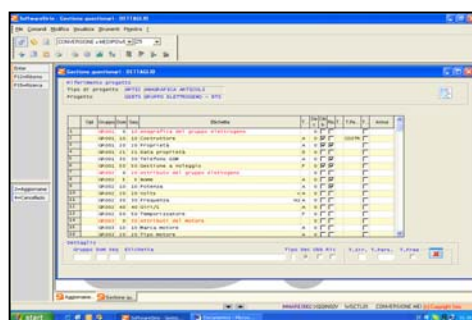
Softwarelinx - Gestione questionari - 0571163.IE

File Comandi Modifica Visualizza Strumenti Finestra ?

CONVERSIONE e MODIFICHE

Gestione questionari - 0571163.IE

Riferimento progetto
Tipo di progetto ANTEI ANAGRAFICA ARTICOLI
Progetto GESTO GRUPPO ELETTROGENO - RTI

| Opt | Gruppo | Dom | Seq | Etichetta | T. | O. | Vis. | Rq | T.Pa. | S. | Attivo |
|---|---|---|---|---|---|---|---|---|---|---|---|
| 1 | GR001 | 0 | 10 | Anagrafica del gruppo elettrogeno | | | | | | | |
| 2 | GR001 | 21 | 10 | Costruttore | | | | | | | |
| 3 | GR001 | 21 | 20 | Proprietà | | | | | | | |
| 4 | GR001 | 21 | 30 | Data proprietà | | | | | | | |
| 5 | GR001 | 21 | 40 | Telefono GSM | | | | | | | |
| 6 | GR001 | 21 | 50 | Gestione a noleggio | | | | | | | |
| 7 | GR002 | 0 | 10 | Attributi del gruppo elettrogeno | | | | | | | |
| 8 | GR002 | 1 | 0 | Nome | | | | | | | |
| 9 | GR002 | 30 | 10 | Potenza | | | | | | | |
| 10 | GR002 | 30 | 20 | Volta | | | | | | | |
| 11 | GR002 | 30 | 30 | Frequenza | | | | | | | |
| 12 | GR002 | 30 | 40 | Giri/1 | | | | | | | |
| 13 | GR002 | 30 | 50 | Temporizzatore | | | | | | | |
| 14 | GR003 | 0 | 10 | Attributi del motore | | | | | | | |
| 15 | GR003 | 31 | 10 | Marca motore | | | | | | | |
| 16 | GR003 | 31 | 20 | Tipo motore | | | | | | | |

Dettaglio
Gruppo Dom Seq Etichetta Tipo Vis Obb Rig T.Str. T.Para. T.Preg

Aggiornare
Cancellare

start